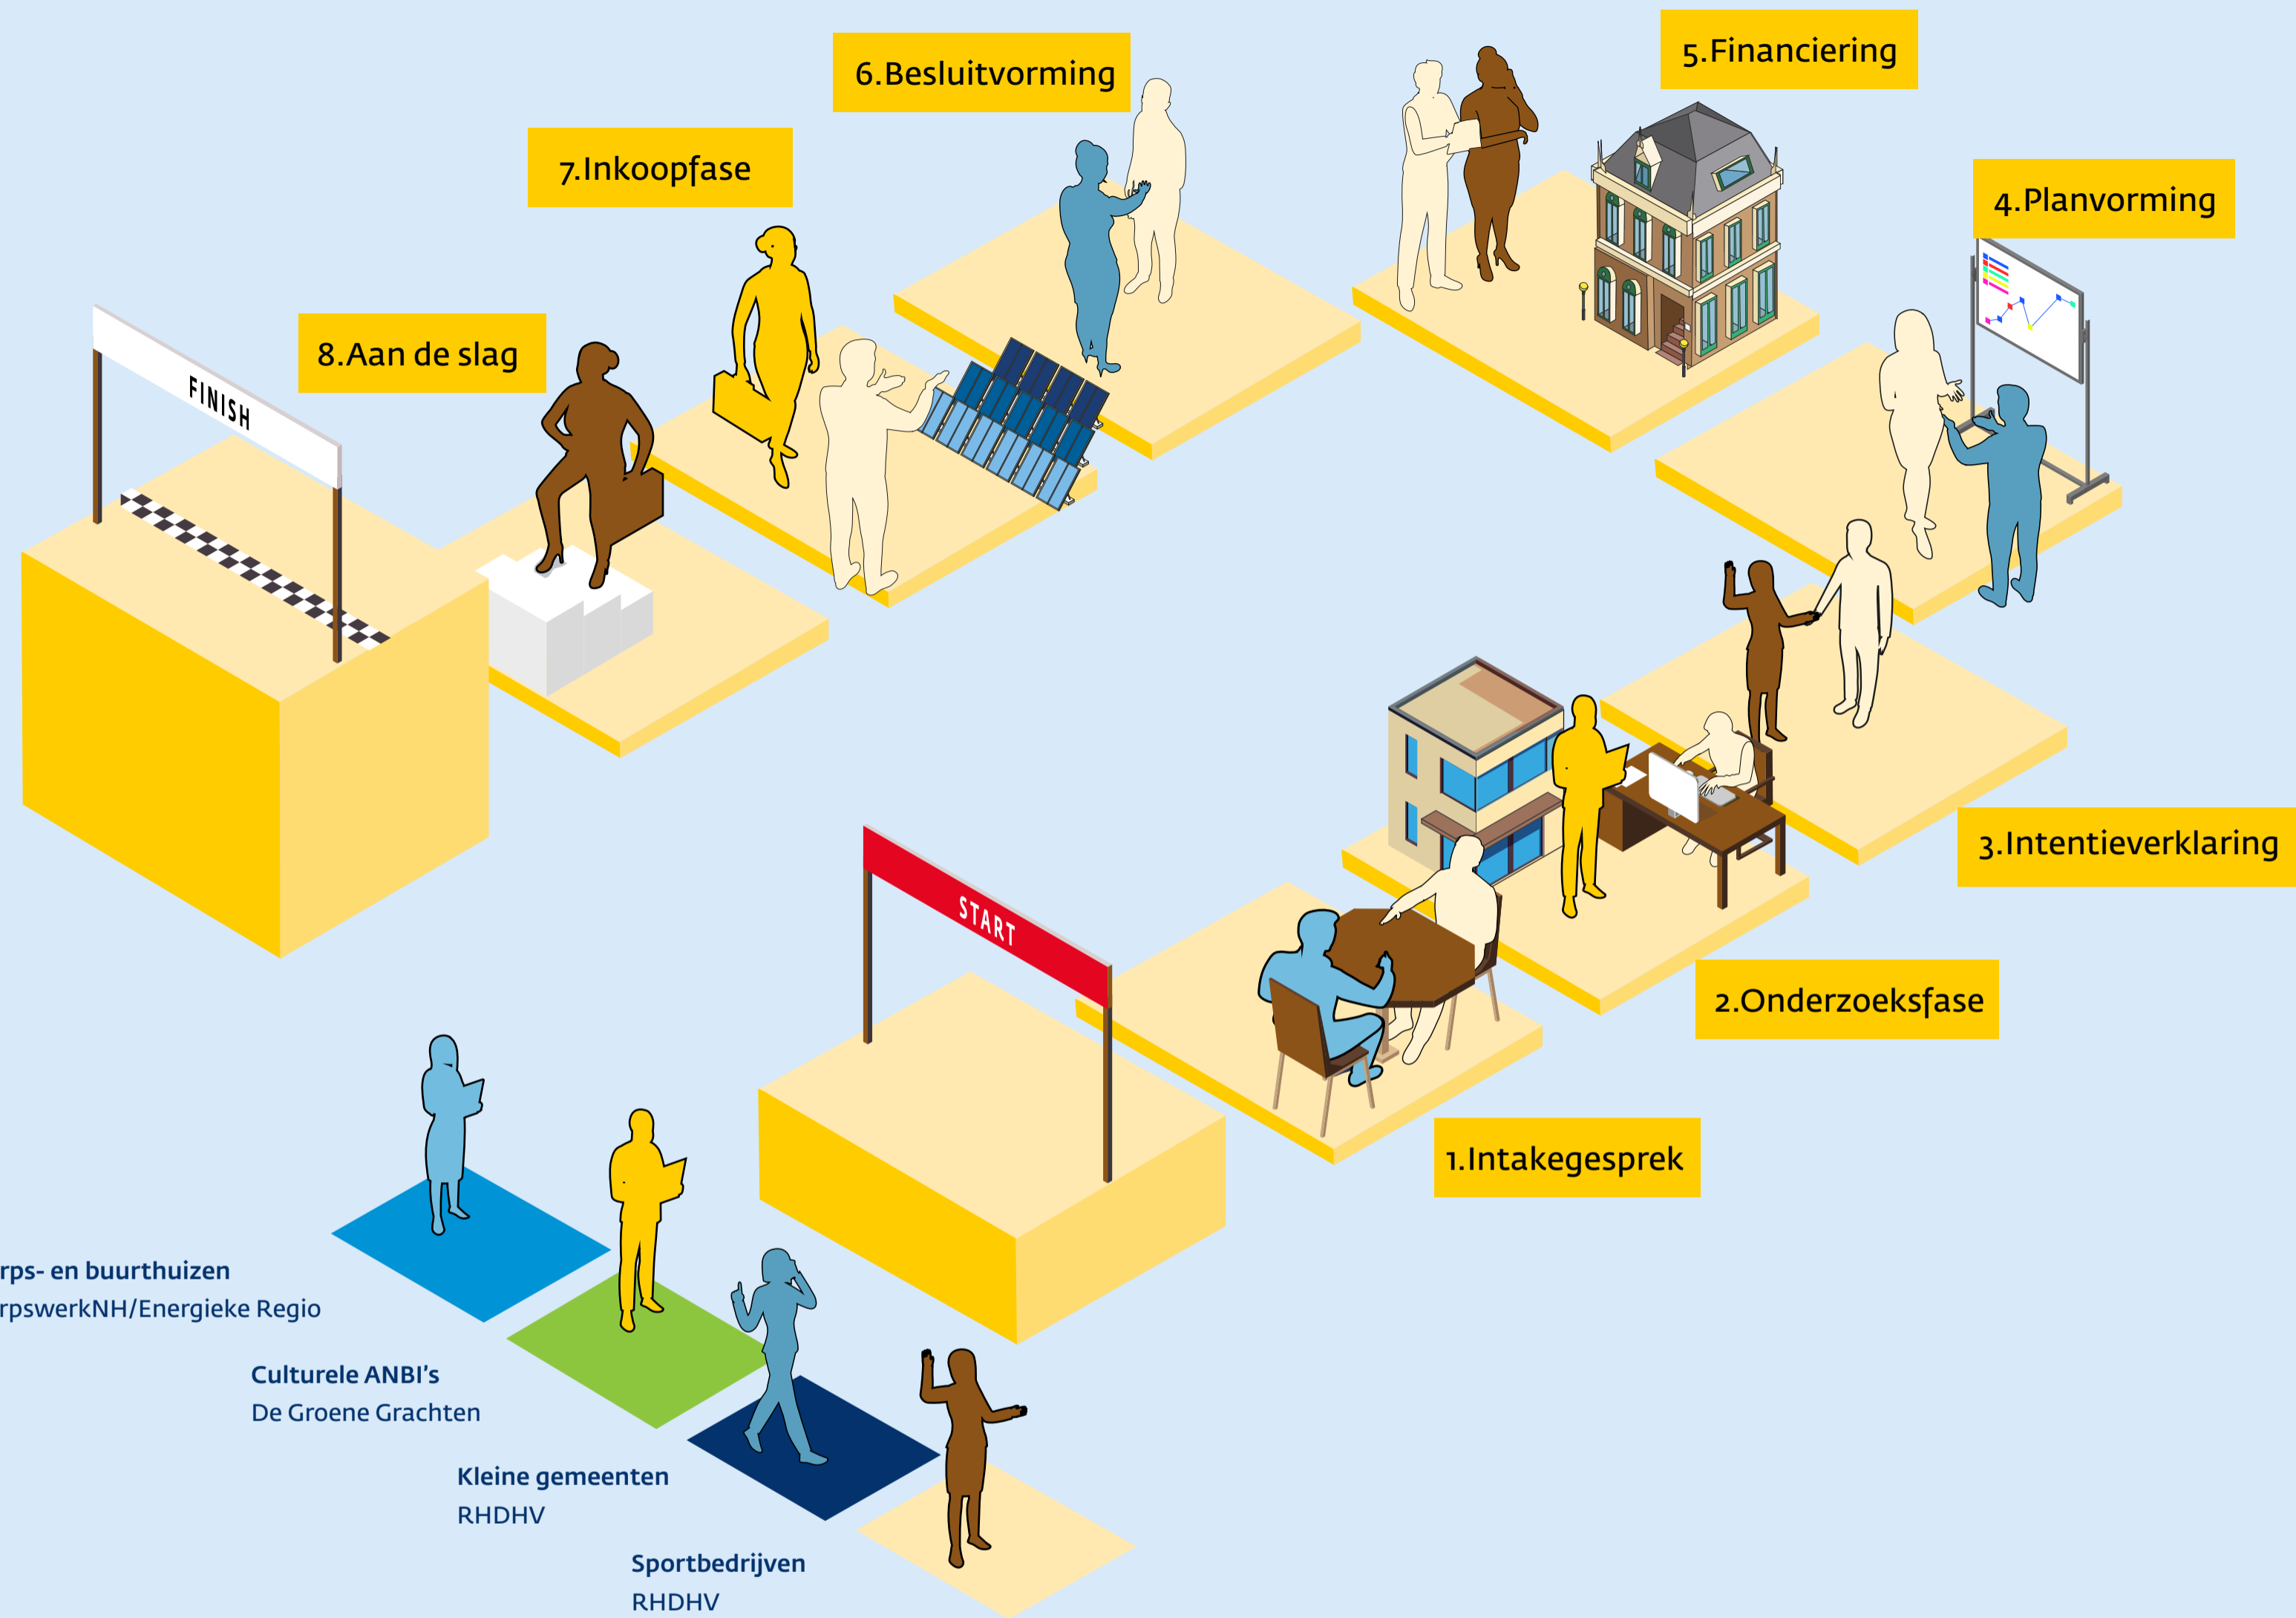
5.Financiering

6.Besluitvorming

7.Inkoopfase

4.Planvorming

8.Aan de slag

FINISH

3.Intentieverklaring

START

2.Onderzoeksfase

1.Intakegesprek

rps- en buurthuizen
rpswerkNH/Energieke Regio

Culturele ANBI's
De Groene Grachten

Kleine gemeenten
RHDHV

Sportbedrijven
RHDHV